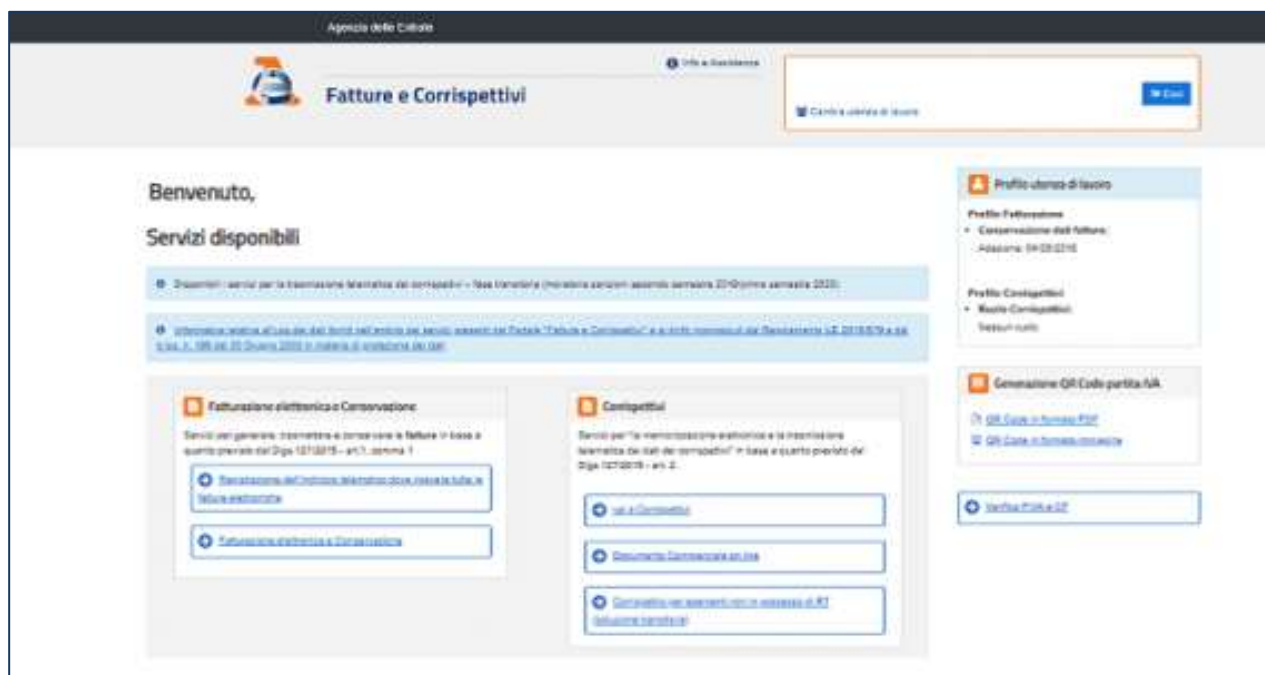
Agenzia delle Entrate

Info e Assistenza

Fatture e Corrispettivi

Esci

Cambia utenza di lavoro

Benvenuto,

Servizi disponibili

Disponibili i servizi per la trasmissione telematica dei corrispettivi – fase transitoria (moratoria sanzioni secondo semestre 2019/primo semestre 2020)

Informativa relativa all'uso dei dati forniti nell'ambito dei servizi presenti nel Portale "Fatture e Corrispettivi" e ai diritti riconosciuti dal Regolamento UE 2016/679 e dal D.Lgs. n. 196 del 30 Giugno 2003 in materia di protezione dei dati

Fatturazione elettronica e Conservazione

Servizi per generare, trasmettere e conservare le fatture in base a quanto previsto dal Dlgs 127/2015 – art.1, comma 1

Registrazione dell'indirizzo telematico dove ricevere tutte le fatture elettroniche

Fatturazione elettronica e Conservazione

Corrispettivi

Servizi per la memorizzazione elettronica e la trasmissione telematica dei dati dei corrispettivi in base a quanto previsto dal Dlgs 127/2015 – art. 2.

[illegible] Corrispettivi

Documento Commerciale on line

Corrispettivi per esercenti non in possesso di RT (soluzione transitoria)

Profilo utenza di lavoro

Profilo Fatturazione

• Conservazione delle fatture:
Adesione: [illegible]

Profilo Corrispettivi

• Ruolo Corrispettivi:
Nessun ruolo

Generazione QR Code partita IVA

QR Code in formato PDF

QR Code in formato immagine

Verifica P.IVA e CF